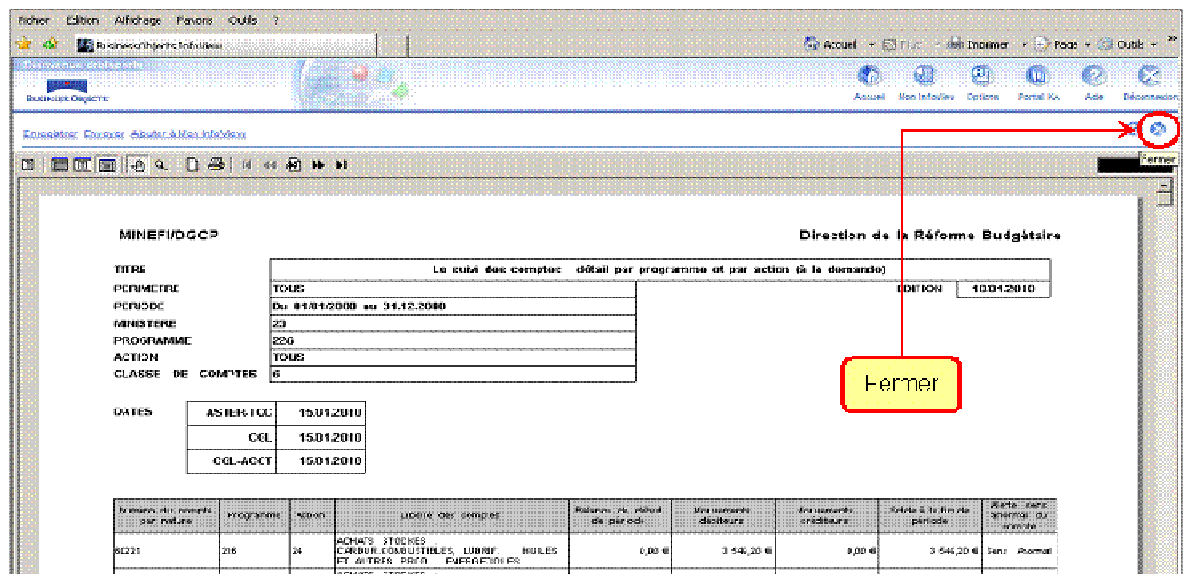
Fichier Edition Affichage Favoris Outils ?

BusinessObjects InfoView

Accueil Flux Imprimer Page Outils

BusinessObjects

Accueil Mon InfoView Options Portail KA Aide Déconnexion

Enregistrer Envoyer Ajouter à Mon InfoView

Fermer

MINEFI/DGCP

Direction de la Réforme Budgétaire

| TITRE | Le suivi des comptes : détail par programme et par action (à la demande) |
|---|---|
| PERIMETRE | TOUS |
| PERIODE | Du 01/01/2009 au 31.12.2009 |
| MINISTERE | 23 |
| PROGRAMME | 226 |
| ACTION | TOUS |
| CLASSE DE COMPTES | 6 |

EDITION 18.01.2010

Fermer

DATES

| ASTER-TCC | 15.01.2010 |
|---|---|
| CGL | 15.01.2010 |
| CGL-ACCT | 15.01.2010 |

| Numéro du compte par nature | Programme | Action | Libellé des comptes | Balance au début de période | Mouvements débiteurs | Mouvements créditeurs | Solde à la fin de période | Solde sens anormal du compte |
|---|---|---|---|---|---|---|---|---|
| 60221 | 216 | 24 | ACHATS STOCKES - CARBURANTS, COMBUSTIBLES, LUBRIF. HUILES ET AUTRES PROD. PETROLIERS | 0,00 € | 3 546,20 € | 0,00 € | 3 546,20 € | Sens normal |